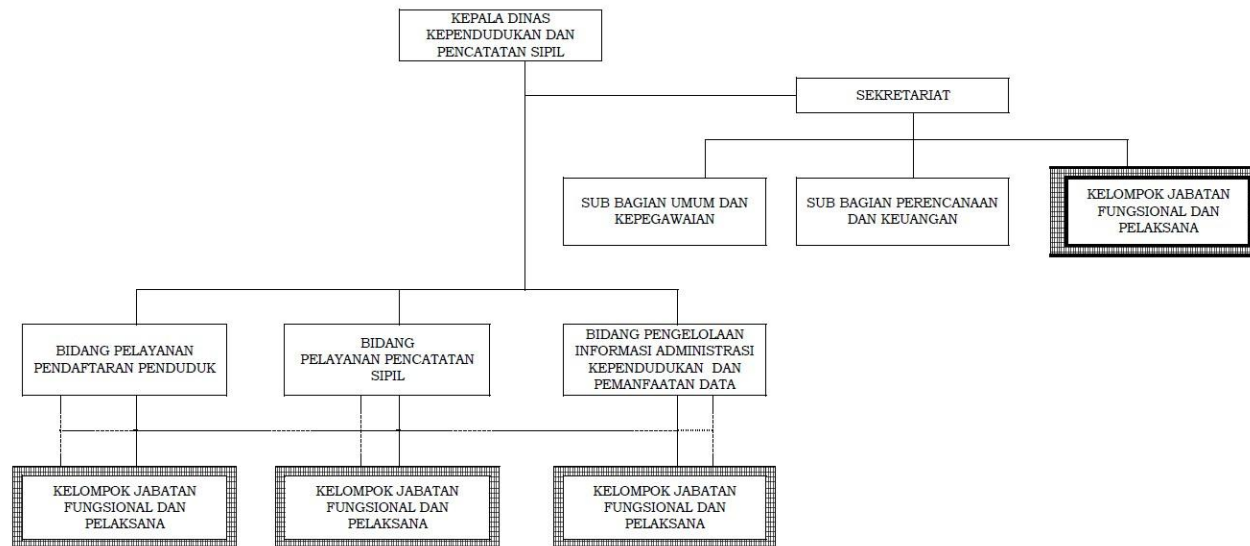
KEPALA DINAS KEPENDUDUKAN DAN PENCATATAN SIPIL

SEKRETARIAT

SUB BAGIAN UMUM DAN KEPEGAWAIAN

SUB BAGIAN PERENCANAAN DAN KEUANGAN

KELOMPOK JABATAN FUNGSIONAL DAN PELAKSANA

BIDANG PELAYANAN PENDAFTARAN PENDUDUK

BIDANG PELAYANAN PENCATATAN SIPIL

BIDANG PENGELOLAAN INFORMASI ADMINISTRASI KEPENDUDUKAN DAN PEMANFAATAN DATA

KELOMPOK JABATAN FUNGSIONAL DAN PELAKSANA

KELOMPOK JABATAN FUNGSIONAL DAN PELAKSANA

KELOMPOK JABATAN FUNGSIONAL DAN PELAKSANA